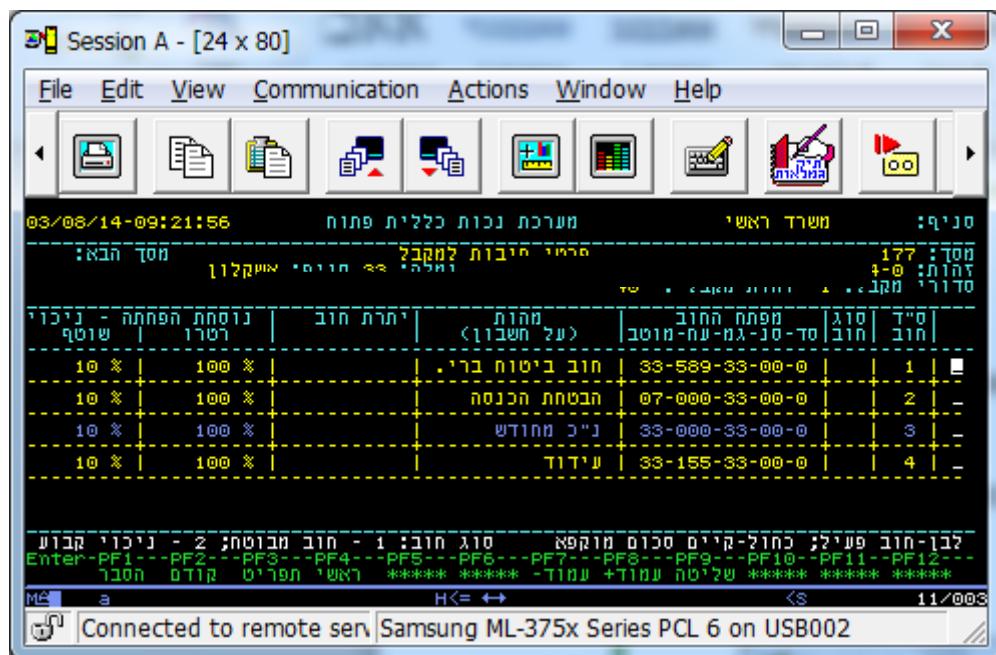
Session A - [24 x 80]

File Edit View Communication Actions Window Help

03/08/14-09:21:56 מערכת נכות כללית פתוח משרד ראשי סניף:

מסך הבא: פרוט חיובות למקבל מסך: 177
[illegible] אשקלון זהות: 0-4
סדורי מקב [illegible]

ניכוי - נוסחת הפחתה | יתרת חוב | מהות | מפתח החוב | סוג | ס"ד
שוטף | רטרו | | (על חשבון) | סד-סנ-גמ-עח-מוטב | חוב | חוב

| 10 % | 100 % | | חוב ביטוח ברי. | 33-589-33-00-0 | | 1 |
|---|---|---|---|---|---|---|
| 10 % | 100 % | | הבטחת הכנסה | 07-000-33-00-0 | | 2 |
| 10 % | 100 % | | נ"כ מחודש | 33-000-33-00-0 | | 3 |
| 10 % | 100 % | | עידוד | 33-155-33-00-0 | | 4 |

לבן-חוב פעיל; כחול-קיים סכום מוקפא סוג חוב: 1 - חוב מבוטח; 2 - ניכוי קבוע
Enter--PF1---PF2---PF3---PF4---PF5---PF6---PF7---PF8---PF9---PF10--PF11--PF12---
הסבר קודם תפריט ראשי ***** ***** -עמוד עמוד+ שליטה ***** ***** *****

a H<= ↔ <S 11/003

Connected to remote ser Samsung ML-375x Series PCL 6 on USB002